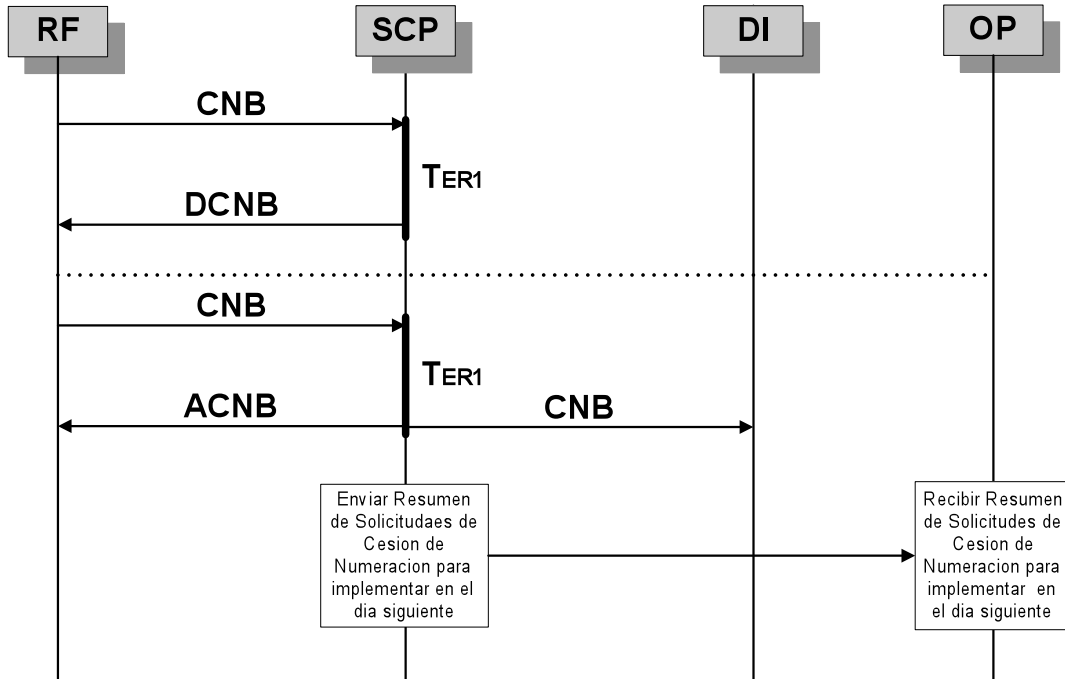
RF

SCP

DI

OP

CNB

TER1

DCNB

CNB

TER1

ACNB

CNB

Enviar Resumen de Solicitudaes de Cesion de Numeracion para implementar en el dia siguiente

Recibir Resumen de Solicitudes de Cesion de Numeracion para implementar en el dia siguiente